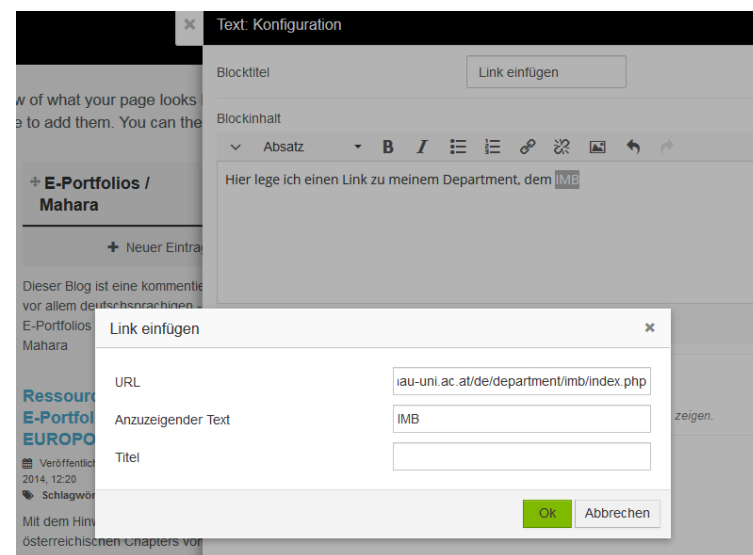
×

Text: Konfiguration

w of what your page looks
e to add them. You can the

Blocktitel

Link einfügen

Blockinhalt

Absatz

B I

Hier lege ich einen Link zu meinem Department, dem IMB

E-Portfolios / Mahara

Neuer Eintra

Dieser Blog ist eine kommentie
vor allem deutschsprachigen
E-Portfolios
Mahara

Link einfügen

×

URL

ıau-uni.ac.at/de/department/imb/index.php

Anzuzeigender Text

IMB

Titel

zeigen.

Ressour
E-Portfol
EUROPO

Veröffentlic
2014, 12:20
Schlagwör

Mit dem Hinw
österreichischen Chapters vor

Ok

Abbrechen